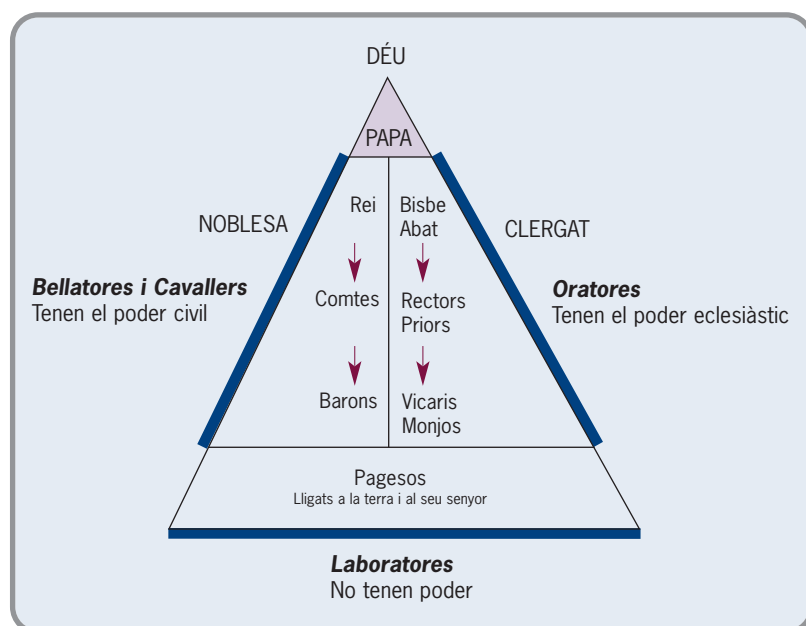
DÉU

PAPA

NOBLESA

CLERGAT

**Bellatores i Cavallers**
Tenen el poder civil

Rei

Comtes

Barons

Bisbe
Abat

Rectors
Priors

Vicaris
Monjos

**Oratores**
Tenen el poder eclesiàstic

Pagesos
Lligats a la terra i al seu senyor

**Laboratores**
No tenen poder